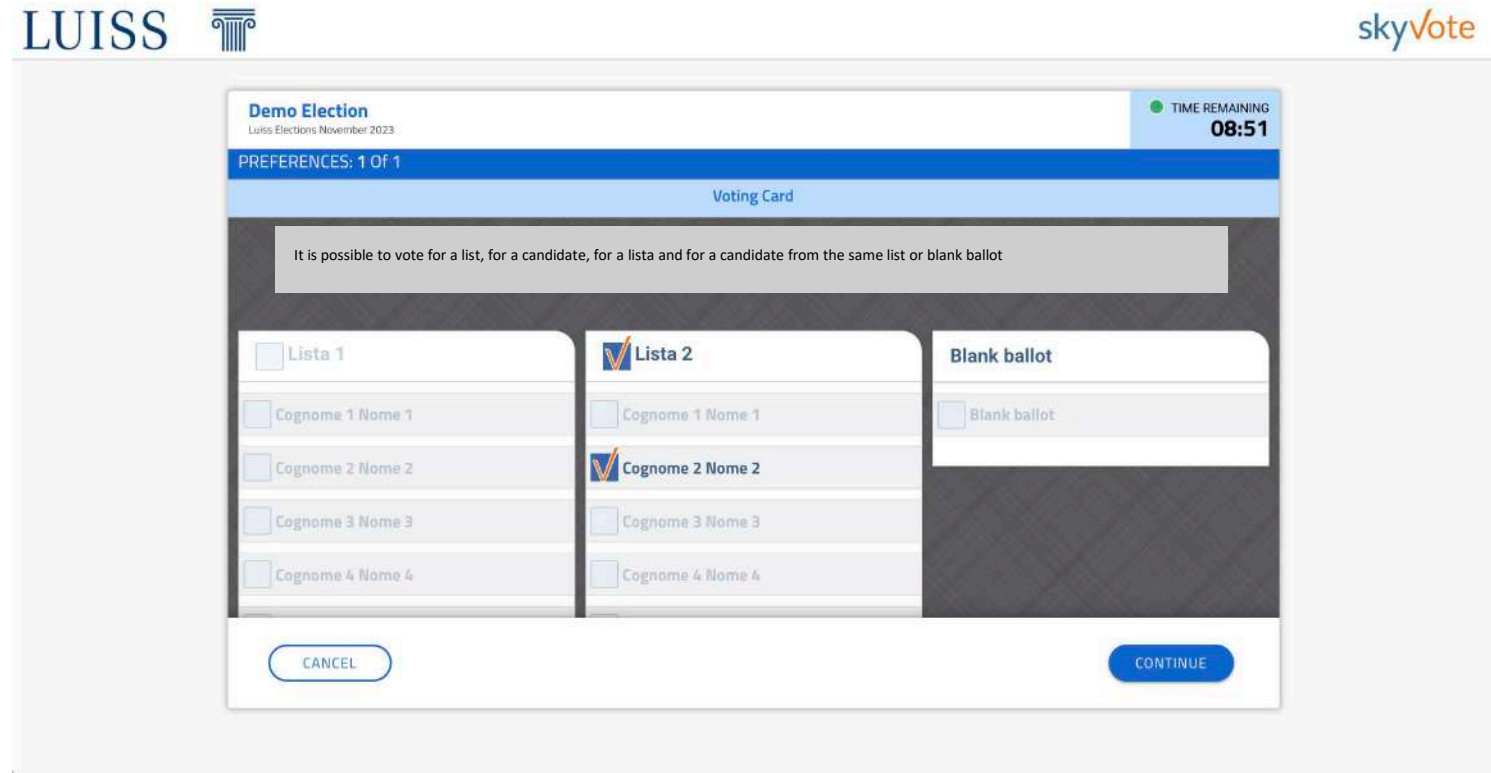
LUISS

skyVote

Demo Election
Luiss Elections November 2023

TIME REMAINING
08:51

PREFERENCES: 1 Of 1

Voting Card

It is possible to vote for a list, for a candidate, for a lista and for a candidate from the same list or blank ballot

Lista 1

Cognome 1 Nome 1

Cognome 2 Nome 2

Cognome 3 Nome 3

Cognome 4 Nome 4

Lista 2

Cognome 1 Nome 1

Cognome 2 Nome 2

Cognome 3 Nome 3

Cognome 4 Nome 4

Blank ballot

Blank ballot

CANCEL

CONTINUE